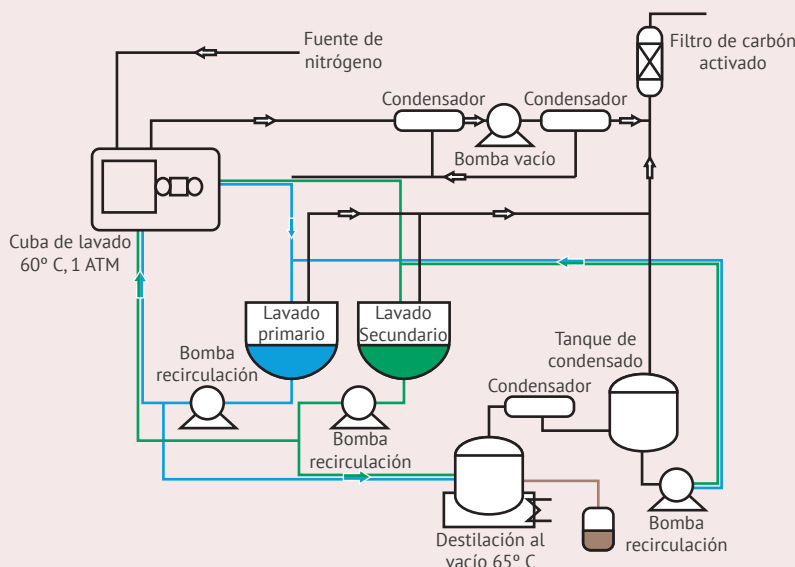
Fuente de nitrógeno

Filtro de carbón activado

Condensador

Condensador

Bomba vacío

Cuba de lavado 60º C, 1 ATM

Lavado primario

Lavado Secundario

Tanque de condensado

Bomba recirculación

Condensador

Bomba recirculación

Destilación al vacío 65º C

Bomba recirculación